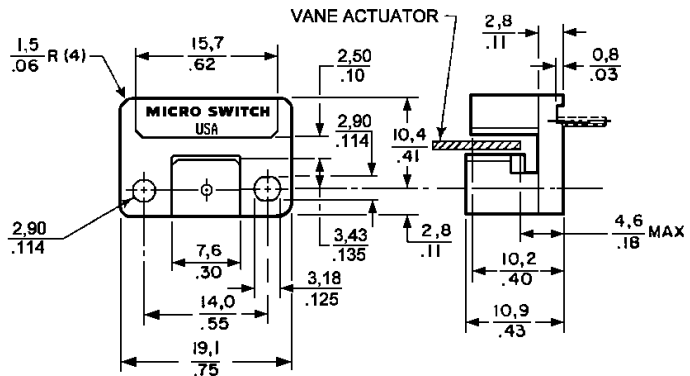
VANE ACTUATOR

$\frac{1,5}{.06}$ R (4)

$\frac{15,7}{.62}$

$\frac{2,50}{.10}$

$\frac{2,8}{.11}$

$\frac{0,8}{.03}$

MICRO SWITCH
USA

$\frac{2,90}{.114}$

$\frac{10,4}{.41}$

$\frac{2,90}{.114}$

$\frac{3,43}{.135}$

$\frac{2,8}{.11}$

$\frac{4,6}{.18}$ MAX

$\frac{7,6}{.30}$

$\frac{3,18}{.125}$

$\frac{10,2}{.40}$

$\frac{14,0}{.55}$

$\frac{10,9}{.43}$

$\frac{19,1}{.75}$